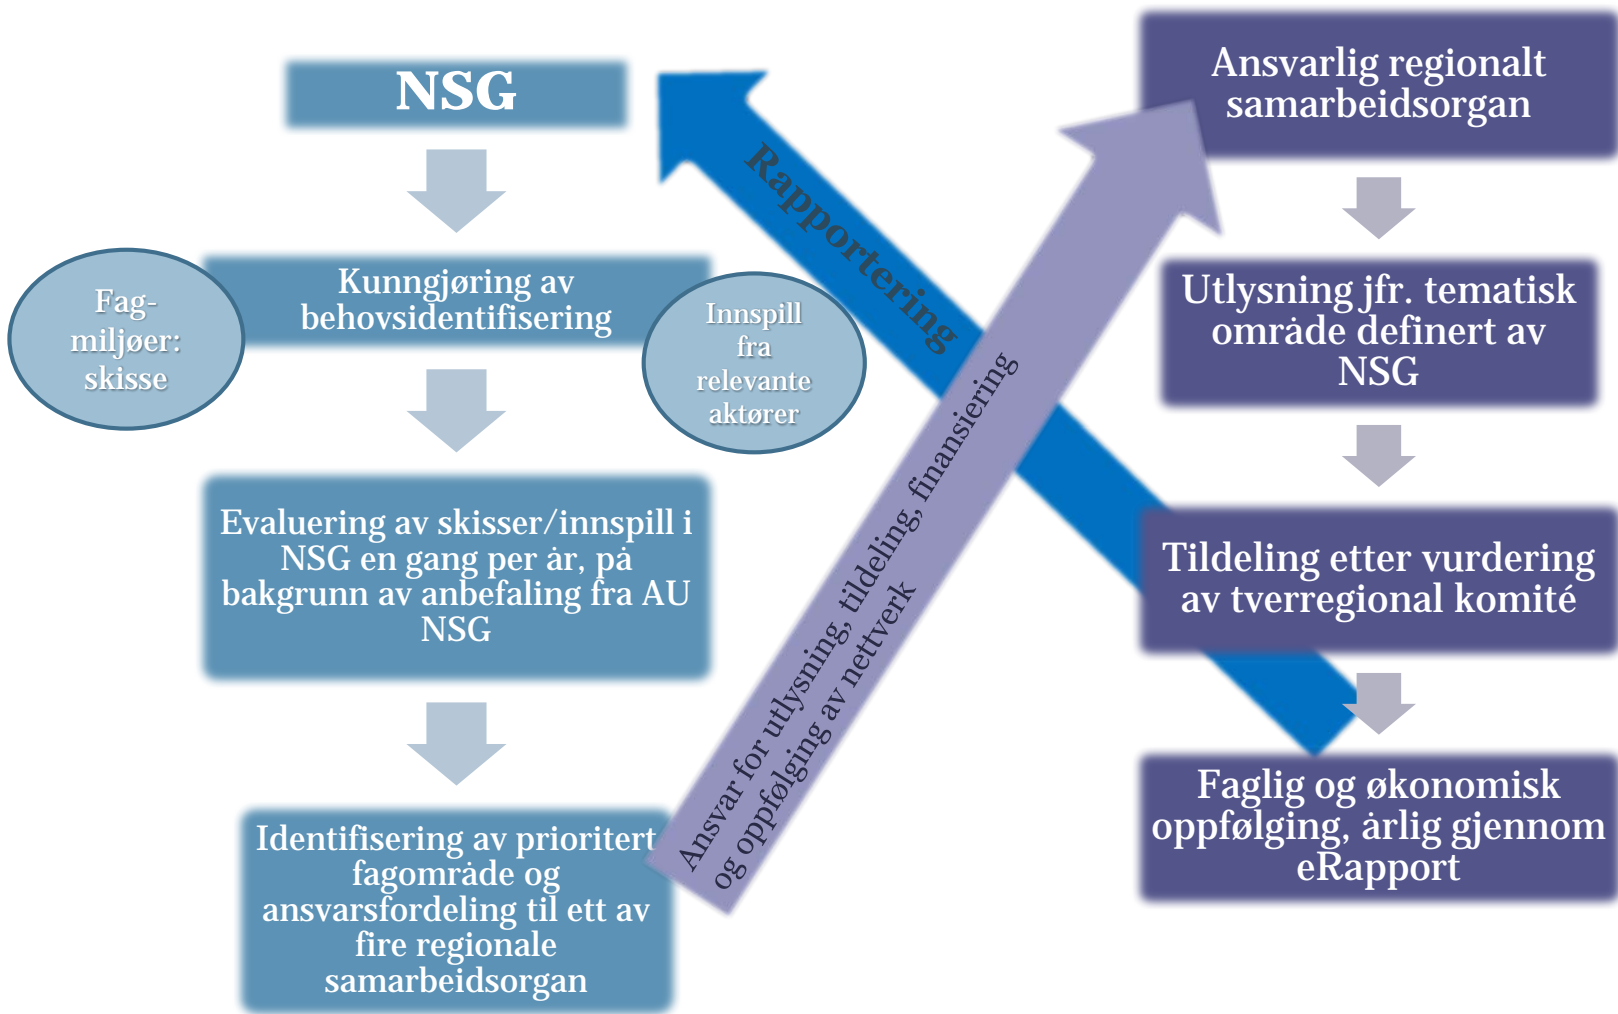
NSG

Fag-miljøer: skisse

Kunngjøring av behovsidentifisering

Innspill fra relevante aktører

Evaluering av skisser/innspill i NSG en gang per år, på bakgrunn av anbefaling fra AU NSG

Identifisering av prioritert fagområde og ansvarsfordeling til ett av fire regionale samarbeidsorgan

Rapportering

Ansvar for utlysning, tildeling, finansiering og oppfølging av nettverk

Ansvarlig regionalt samarbeidsorgan

Utlysning jfr. tematisk område definert av NSG

Tildeling etter vurdering av tverregional komité

Faglig og økonomisk oppfølging, årlig gjennom eRapport